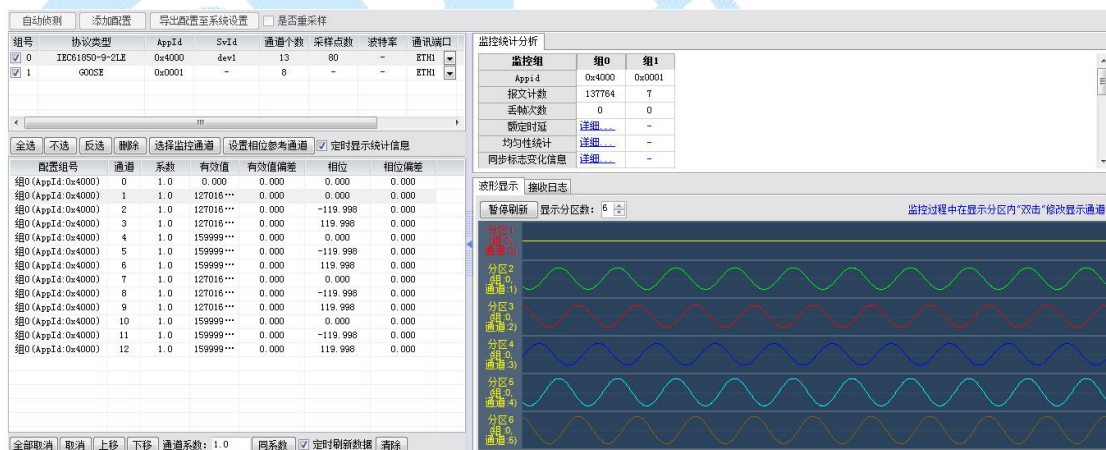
自动侦测 添加配置 导出配置至系统设置 是否重采样

| 组号 | 协议类型 | AppId | SvId | 通道个数 | 采样点数 | 波特率 | 通讯端口 |
|---|---|---|---|---|---|---|---|
| 0 | IEC61850-9-2LE | 0x4000 | dev1 | 13 | 80 | - | ETH1 |
| 1 | GOOSE | 0x0001 | - | 8 | - | - | ETH1 |

全选 不选 反选 删除 选择监控通道 设置相位参考通道 定时显示统计信息

| 配置组号 | 通道 | 系数 | 有效值 | 有效值偏差 | 相位 | 相位偏差 |
|---|---|---|---|---|---|---|
| 组0(AppId:0x4000) | 0 | 1.0 | 0.000 | 0.000 | 0.000 | 0.000 |
| 组0(AppId:0x4000) | 1 | 1.0 | 127016… | 0.000 | 0.000 | 0.000 |
| 组0(AppId:0x4000) | 2 | 1.0 | 127016… | 0.000 | -119.998 | 0.000 |
| 组0(AppId:0x4000) | 3 | 1.0 | 127016… | 0.000 | 119.998 | 0.000 |
| 组0(AppId:0x4000) | 4 | 1.0 | 159999… | 0.000 | 0.000 | 0.000 |
| 组0(AppId:0x4000) | 5 | 1.0 | 159999… | 0.000 | -119.998 | 0.000 |
| 组0(AppId:0x4000) | 6 | 1.0 | 159999… | 0.000 | 119.998 | 0.000 |
| 组0(AppId:0x4000) | 7 | 1.0 | 127016… | 0.000 | 0.000 | 0.000 |
| 组0(AppId:0x4000) | 8 | 1.0 | 127016… | 0.000 | -119.998 | 0.000 |
| 组0(AppId:0x4000) | 9 | 1.0 | 127016… | 0.000 | 119.998 | 0.000 |
| 组0(AppId:0x4000) | 10 | 1.0 | 159999… | 0.000 | 0.000 | 0.000 |
| 组0(AppId:0x4000) | 11 | 1.0 | 159999… | 0.000 | -119.998 | 0.000 |
| 组0(AppId:0x4000) | 12 | 1.0 | 159999… | 0.000 | 119.998 | 0.000 |

全部取消 取消 上移 下移 通道系数: 1.0 同系数 定时刷新数据 清除

监控统计分析

| 监控组 | 组0 | 组1 |
|---|---|---|
| Appid | 0x4000 | 0x0001 |
| 报文计数 | 137764 | 7 |
| 丢帧次数 | 0 | 0 |
| 额定时延 | 详细... | - |
| 均匀性统计 | 详细... | - |
| 同步标志变化信息 | 详细... | - |

波形显示 接收日志

暂停刷新 显示分区数: 6

监控过程中在显示分区内"双击"修改显示通道

分区1 组:0, 通道:0)
分区2 组:0, 通道:1)
分区3 组:0, 通道:2)
分区4 组:0, 通道:3)
分区5 组:0, 通道:4)
分区6 组:0, 通道:5)